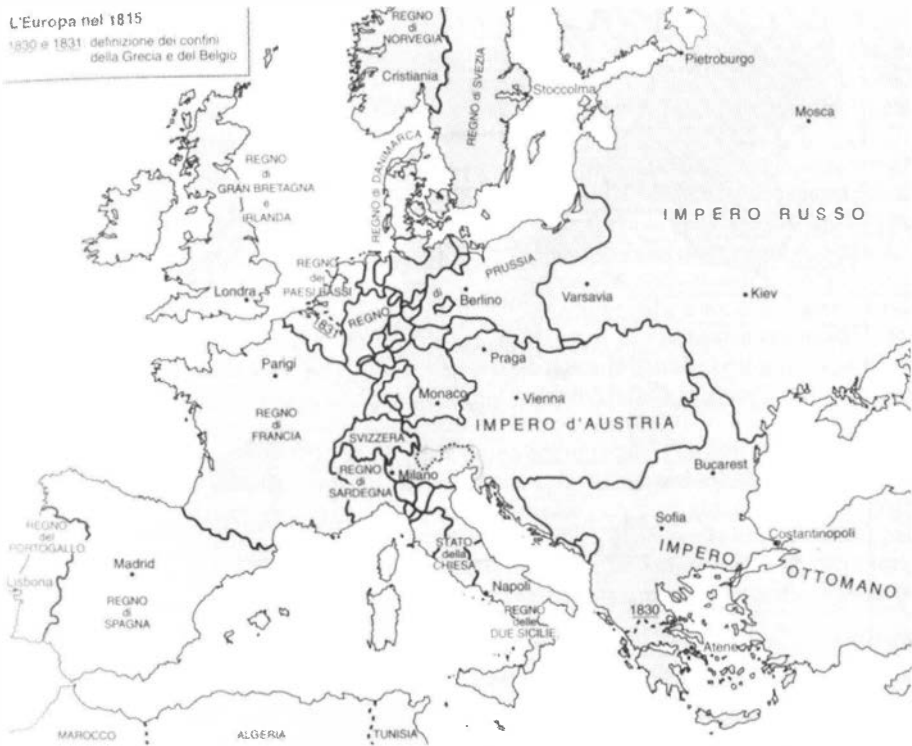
L'Europa nel 1815
1830 e 1831: definizione dei confini della Grecia e del Belgio

REGNO di NORVEGIA
Cristiania
REGNO di SVEZIA
Stoccolma
Pietroburgo
Mosca
REGNO di DANIMARCA
REGNO di GRAN BRETAGNA e IRLANDA
IMPERO RUSSO
REGNO dei PAESI BASSI
PRUSSIA
Londra
1831
REGNO
di
Berlino
Varsavia
Kiev
Parigi
Praga
Vienna
Monaco
REGNO di FRANCIA
IMPERO d'AUSTRIA
SVIZZERA
REGNO di SARDEGNA
Milano
Bucarest
REGNO del PORTOGALLO
Sofia
STATO della CHIESA
Costantinopoli
Madrid
IMPERO
OTTOMANO
Lisbona
REGNO di SPAGNA
Napoli
REGNO delle DUE SICILIE
1830
Atene
MAROCCO
ALGERIA
TUNISIA